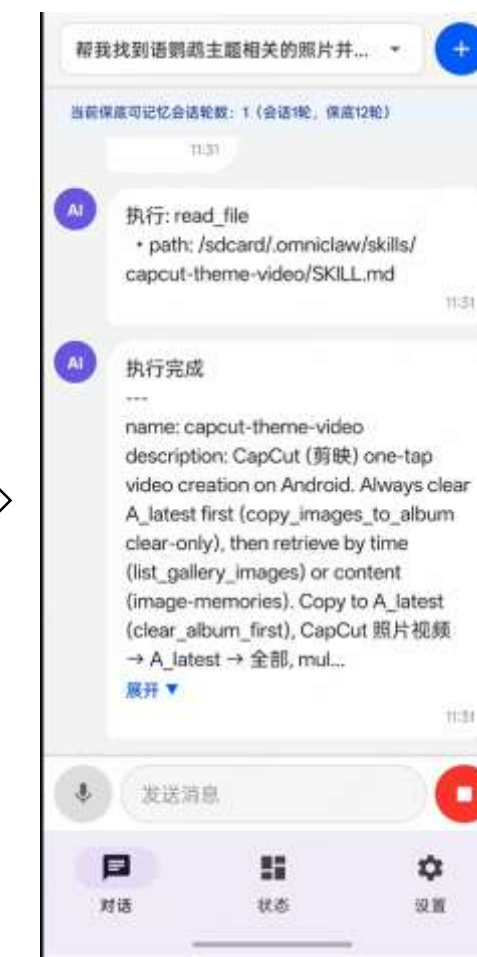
帮我找到语鹦鹉主题相关的照片并...

当前保底可记忆会话轮数：1（会话1轮，保底12轮）

11:31

AI

执行: read_file
• path: /sdcard/.omniclaw/skills/capcut-theme-video/SKILL.md

11:31

AI

执行完成
---
name: capcut-theme-video
description: CapCut (剪映) one-tap video creation on Android. Always clear A_latest first (copy_images_to_album clear-only), then retrieve by time (list_gallery_images) or content (image-memories). Copy to A_latest (clear_album_first), CapCut 照片视频 → A_latest → 全部, mul...
展开 ▼

11:31

发送消息

对话 状态 设置